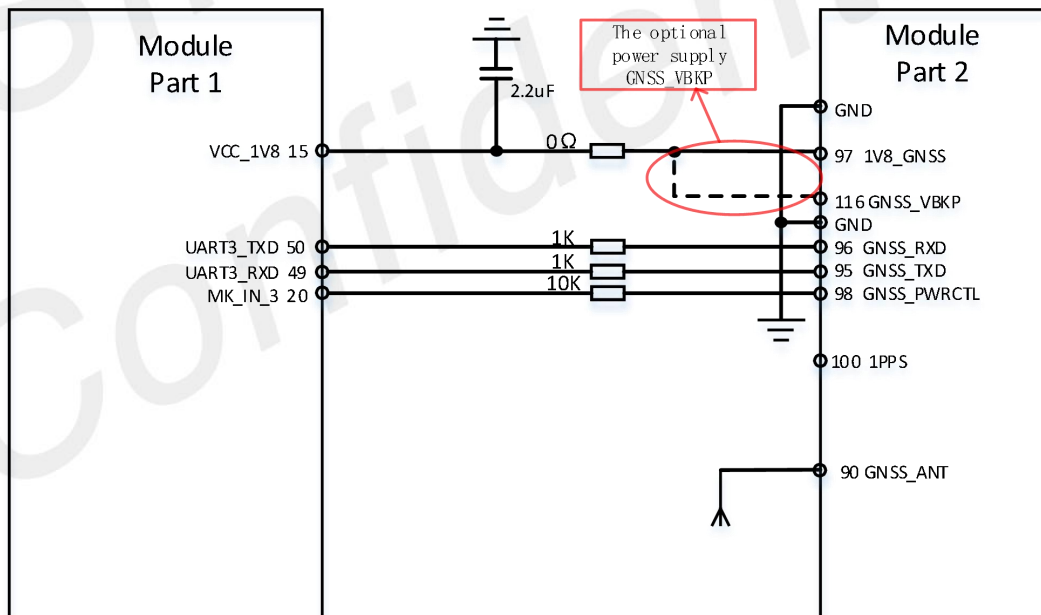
Module Part 1

Module Part 2

The optional power supply GNSS_VBKP

2.2uF

0Ω

VCC_1V8 15

UART3_TXD 50

UART3_RXD 49

MK_IN_3 20

1K

1K

10K

GND

97 1V8_GNSS

116 GNSS_VBKP

GND

96 GNSS_RXD

95 GNSS_TXD

98 GNSS_PWRCTL

100 1PPS

90 GNSS_ANT

Confidential